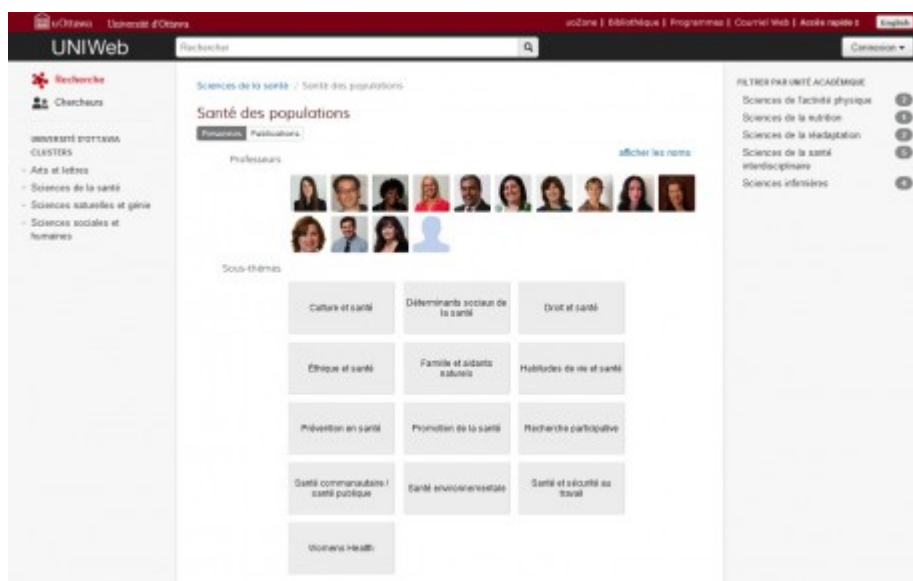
uOttawa Université d'Ottawa

uoZone | Bibliothèque | Programmes | Courriel Web | Accès rapide | English

UNIWeb

Rechercher

Connexion

Recherche

Chercheurs

UNIVERSITÉ D'OTTAWA CLUSTERS

Arts et lettres

Sciences de la santé

Sciences naturelles et génie

Sciences sociales et humaines

Sciences de la santé / Santé des populations

Santé des populations

Personnes Publications

Professeurs

afficher les noms

Sous-thèmes

| Culture et santé | Déterminants sociaux de la santé | Droit et santé |
|---|---|---|
| Éthique et santé | Famille et aidants naturels | Habitudes de vie et santé |
| Prévention en santé | Promotion de la santé | Recherche participative |
| Santé communautaire / santé publique | Santé environnementale | Santé et sécurité au travail |
| Womens Health | | |

FILTRER PAR UNITÉ ACADÉMIQUE

Sciences de l'activité physique

Sciences de la nutrition

Sciences de la réadaptation

Sciences de la santé interdisciplinaire

Sciences infirmières